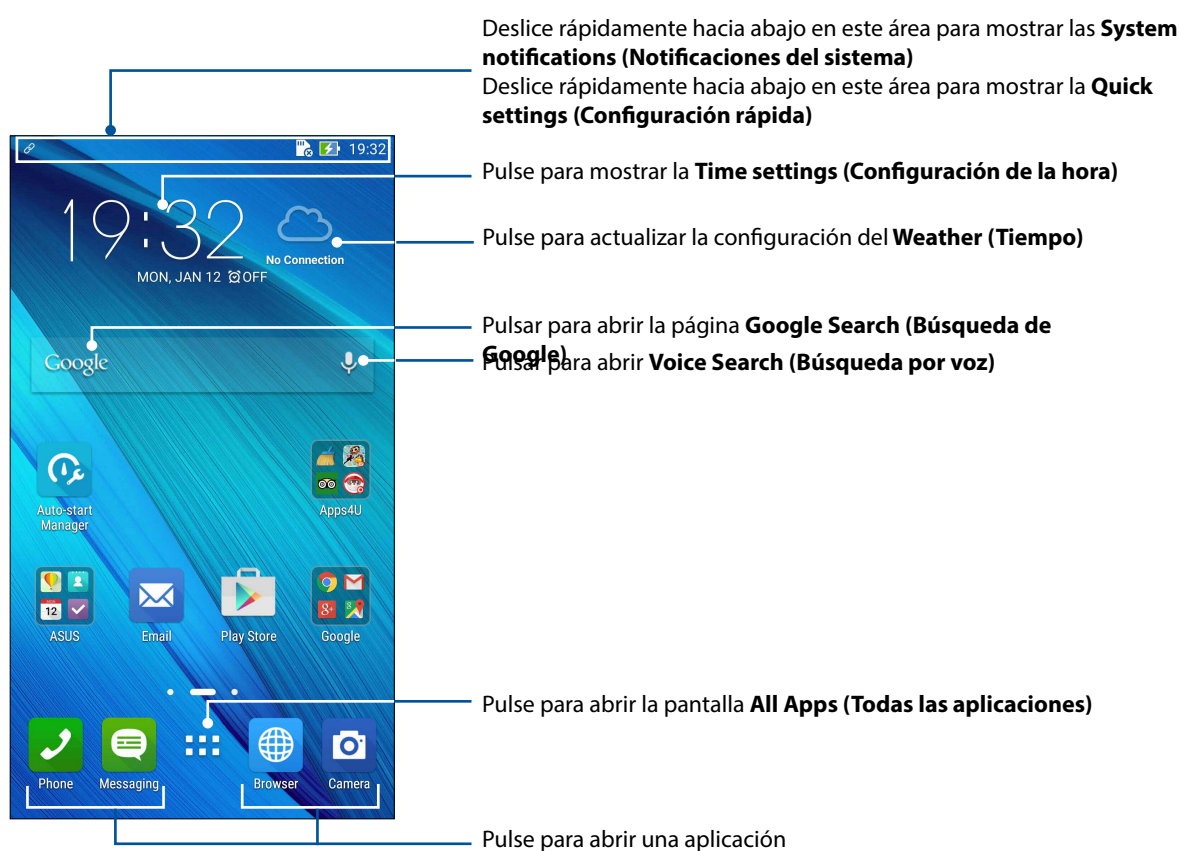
Deslice rápidamente hacia abajo en este área para mostrar las **System notifications (Notificaciones del sistema)**

Deslice rápidamente hacia abajo en este área para mostrar la **Quick settings (Configuración rápida)**

19:32

Pulse para mostrar la **Time settings (Configuración de la hora)**

19:32

MON, JAN 12 OFF

No Connection

Pulse para actualizar la configuración del **Weather (Tiempo)**

Pulsar para abrir la página **Google Search (Búsqueda de Google)**

Google

Pulsar para abrir **Voice Search (Búsqueda por voz)**

Auto-start Manager

Apps4U

12

ASUS

Email

Play Store

Google

Pulse para abrir la pantalla **All Apps (Todas las aplicaciones)**

Phone

Messaging

Browser

Camera

Pulse para abrir una aplicación